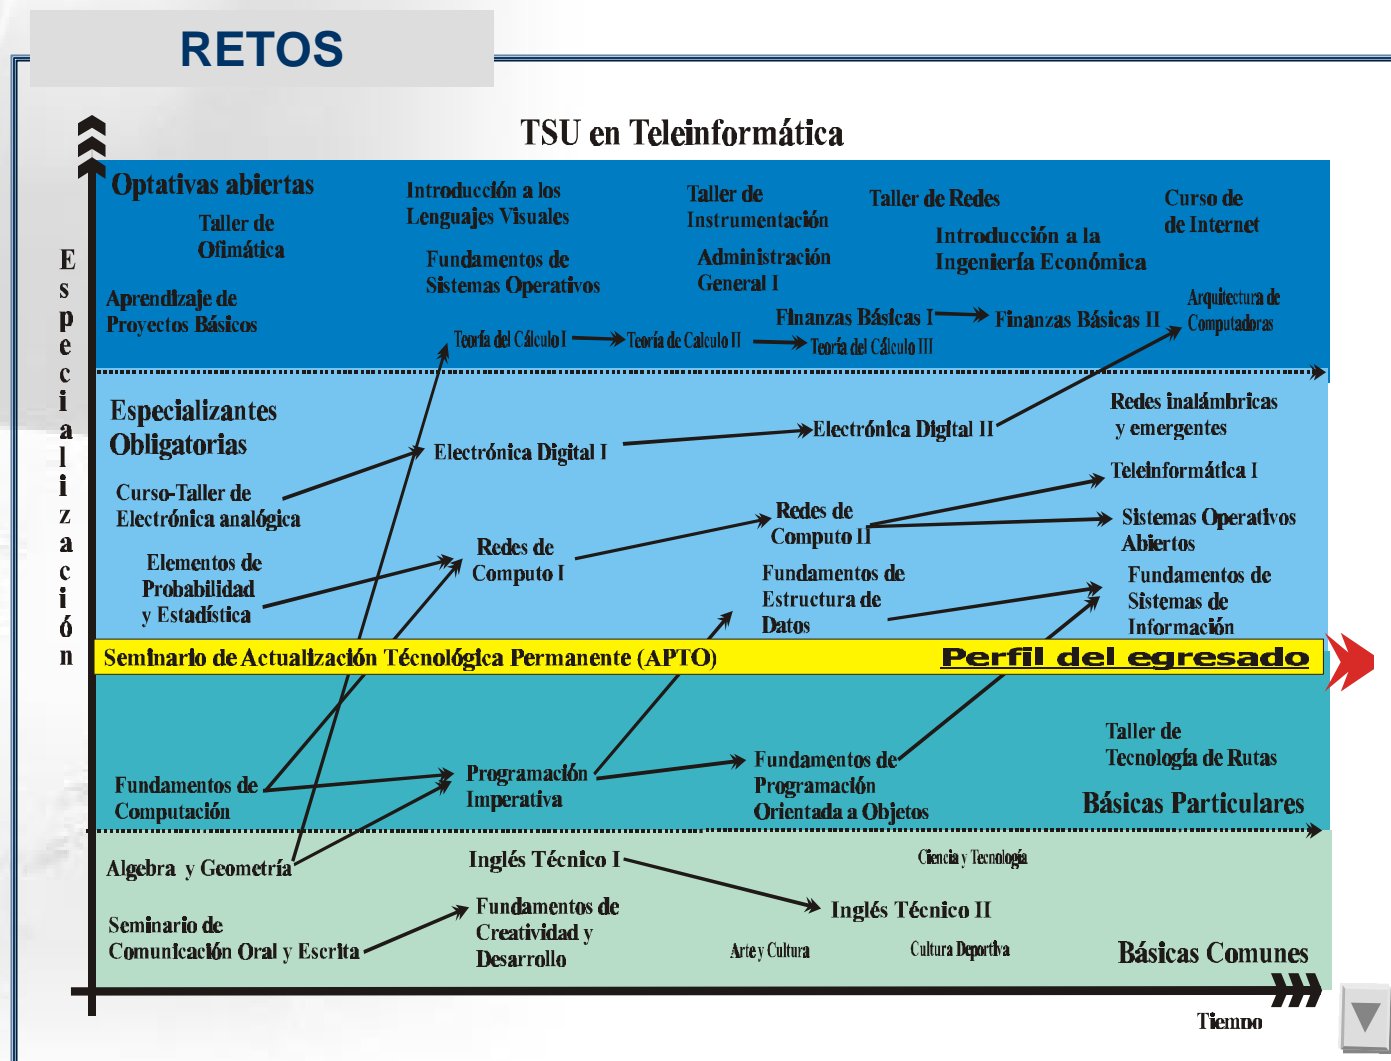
RETOS

TSU en Teleinformática

Especialización

Optativas abiertas

Taller de Ofimática

Aprendizaje de Proyectos Básicos

Introducción a los Lenguajes Visuales

Fundamentos de Sistemas Operativos

Taller de Instrumentación

Administración General I

Taller de Redes

Introducción a la Ingeniería Económica

Curso de de Internet

Teoría del Cálculo I

Teoría de Calculo II

Teoría del Cálculo III

Finanzas Básicas I

Finanzas Básicas II

Arquitectura de Computadoras

Especializantes Obligatorias

Curso-Taller de Electrónica analógica

Elementos de Probabilidad y Estadística

Electrónica Digital I

Electrónica Digital II

Redes inalámbricas y emergentes

Teleinformática I

Redes de Computo I

Redes de Computo II

Sistemas Operativos Abiertos

Fundamentos de Estructura de Datos

Fundamentos de Sistemas de Información

Seminario de Actualización Técnológica Permanente (APTO)

Perfil del egresado

Fundamentos de Computación

Programación Imperativa

Fundamentos de Programación Orientada a Objetos

Taller de Tecnología de Rutas

Básicas Particulares

Algebra y Geometría

Inglés Técnico I

Ciencia y Tecnología

Inglés Técnico II

Seminario de Comunicación Oral y Escrita

Fundamentos de Creatividad y Desarrollo

Arte y Cultura

Cultura Deportiva

Básicas Comunes

Tiempo